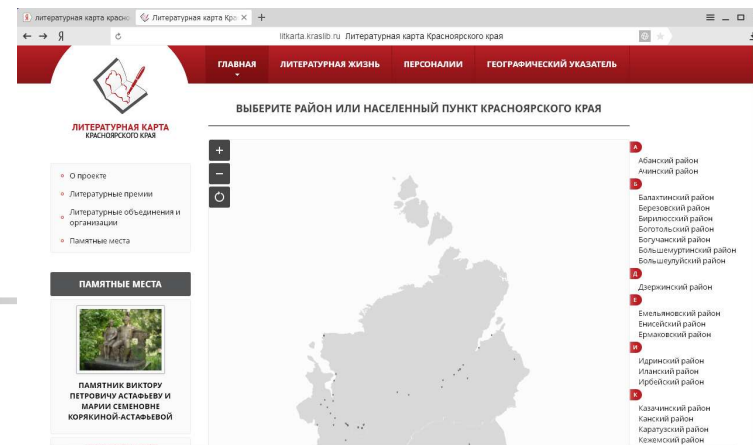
литературная карта красно | Литературная карта Кра ✕ | +

← → Я

litkarta.kraslib.ru Литературная карта Красноярского края

ГЛАВНАЯ | ЛИТЕРАТУРНАЯ ЖИЗНЬ | ПЕРСОНАЛИИ | ГЕОГРАФИЧЕСКИЙ УКАЗАТЕЛЬ

ЛИТЕРАТУРНАЯ КАРТА
КРАСНОЯРСКОГО КРАЯ

ВЫБЕРИТЕ РАЙОН ИЛИ НАСЕЛЕННЫЙ ПУНКТ КРАСНОЯРСКОГО КРАЯ

О проекте
Литературные премии
Литературные объединения и организации
Памятные места

ПАМЯТНЫЕ МЕСТА

ПАМЯТНИК ВИКТОРУ ПЕТРОВИЧУ АСТАФЬЕВУ И МАРИИ СЕМЕНОВНЕ КОРЯКИНОЙ-АСТАФЬЕВОЙ

+
−

А
Абанский район
Ачинский район

Б
Балахтинский район
Березовский район
Бирилюсский район
Боготольский район
Богучанский район
Большемуртинский район
Большеулуйский район

Д
Дзержинский район

Е
Емельяновский район
Енисейский район
Ермаковский район

И
Идринский район
Иланский район
Ирбейский район

К
Казачинский район
Канский район
Каратузский район
Кежемский район